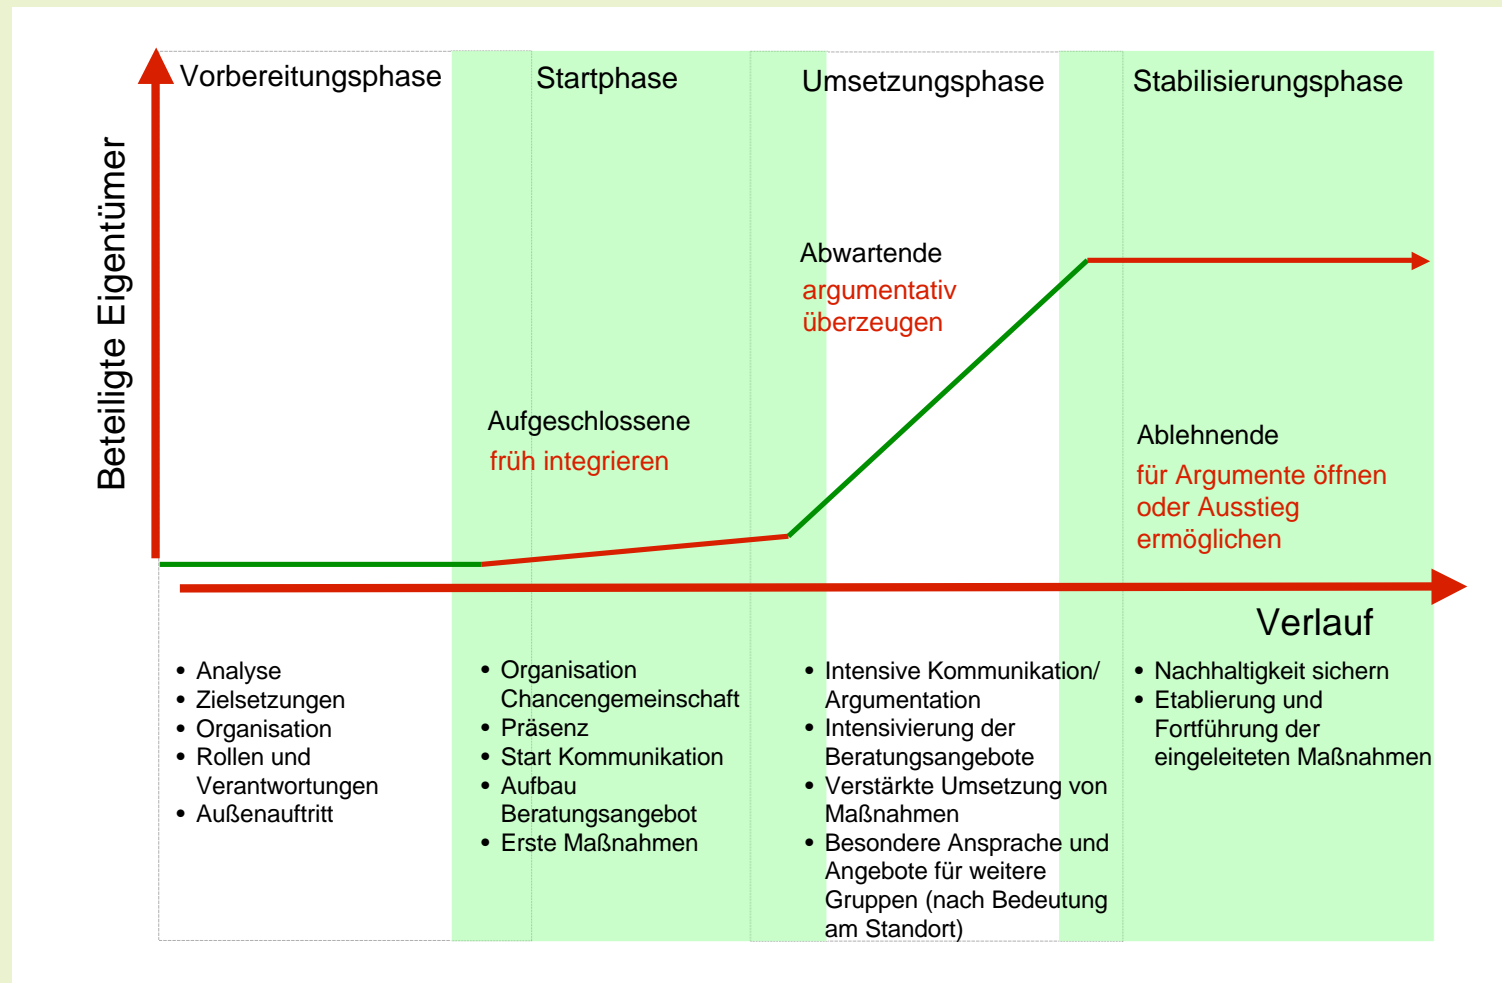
Beteiligte Eigentümer

Vorbereitungsphase

Startphase

Umsetzungsphase

Stabilisierungsphase

Abwartende
argumentativ überzeugen

Aufgeschlossene
früh integrieren

Ablehnende
für Argumente öffnen oder Ausstieg ermöglichen

Verlauf

- Analyse
- Zielsetzungen
- Organisation
- Rollen und Verantwortungen
- Außenauftritt

- Organisation Chancengemeinschaft
- Präsenz
- Start Kommunikation
- Aufbau Beratungsangebot
- Erste Maßnahmen

- Intensive Kommunikation/ Argumentation
- Intensivierung der Beratungsangebote
- Verstärkte Umsetzung von Maßnahmen
- Besondere Ansprache und Angebote für weitere Gruppen (nach Bedeutung am Standort)

- Nachhaltigkeit sichern
- Etablierung und Fortführung der eingeleiteten Maßnahmen